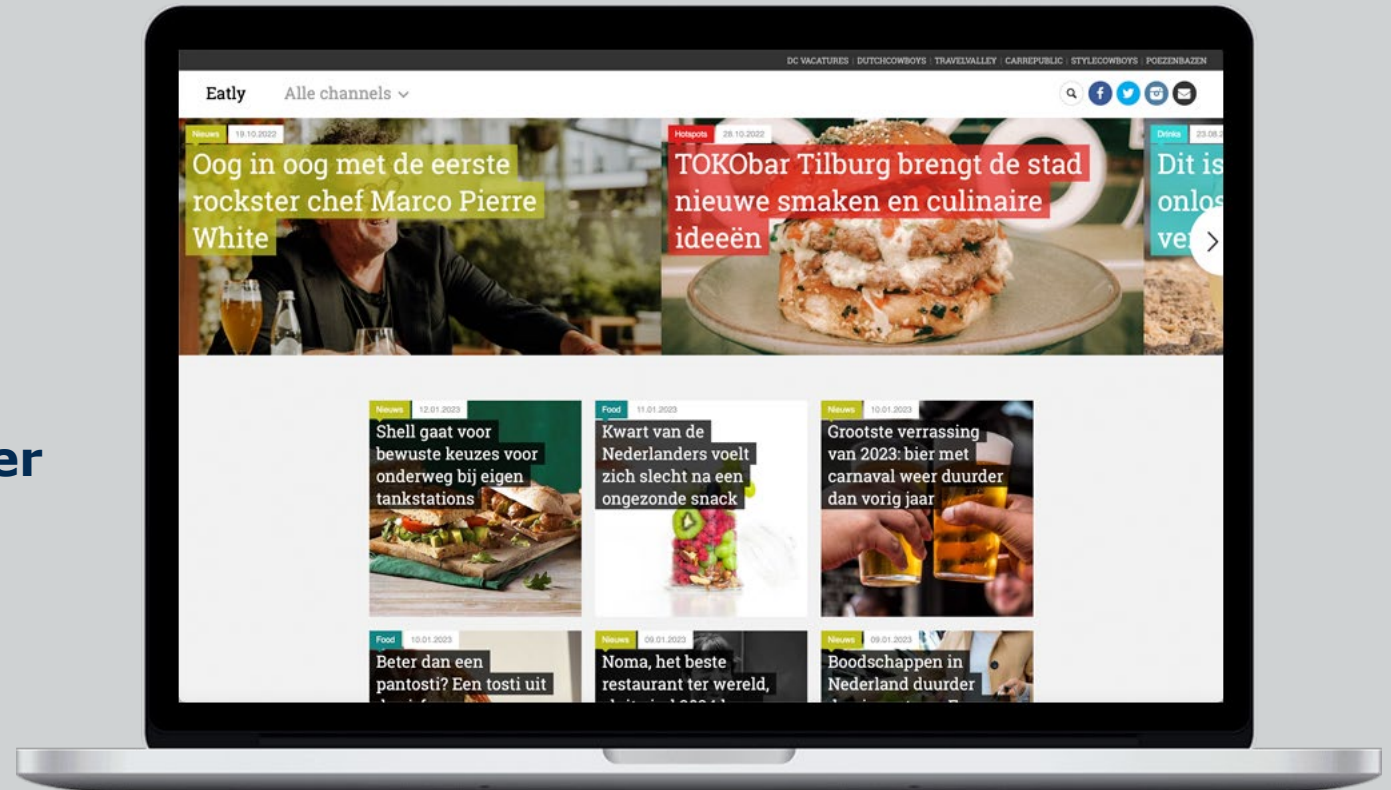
er

DC VACATURES | DUTCHCOWBOYS | TRAVELVALLEY | CARREPUBLIC | STYLECOWBOYS | POEZENBAZEN

Eatly Alle channels

Nieuws 19.10.2022
Oog in oog met de eerste rockster chef Marco Pierre White

Hotspots 28.10.2022
TOKObar Tilburg brengt de stad nieuwe smaken en culinaire ideeën

Drinks 23.08.2
Dit is onlo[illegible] ve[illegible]

Nieuws 12.01.2023
Shell gaat voor bewuste keuzes voor onderweg bij eigen tankstations

Food 11.01.2023
Kwart van de Nederlanders voelt zich slecht na een ongezonde snack

Nieuws 10.01.2023
Grootste verrassing van 2023: bier met carnaval weer duurder dan vorig jaar

Food 10.01.2023
Beter dan een pantosti? Een tosti uit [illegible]

Nieuws 09.01.2023
Noma, het beste restaurant ter wereld, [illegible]

Nieuws 09.01.2023
Boodschappen in Nederland duurder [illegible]